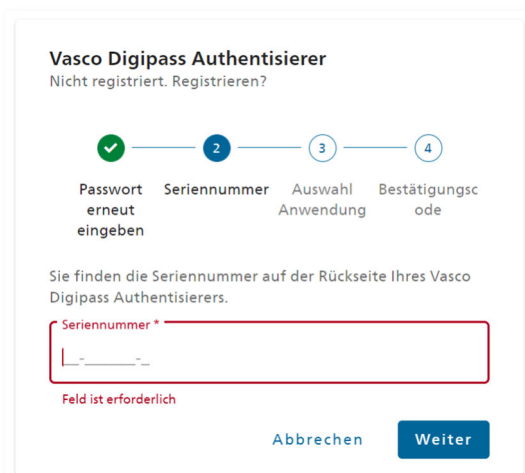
Vasco Digipass Authentisierer
Nicht registriert. Registrieren?

2 3 4

Passwort erneut eingeben
Seriennummer
Auswahl Anwendung
Bestätigungscode

Sie finden die Seriennummer auf der Rückseite Ihres Vasco Digipass Authentisierers.

Seriennummer *
__-_______-_

Feld ist erforderlich

Abbrechen
Weiter